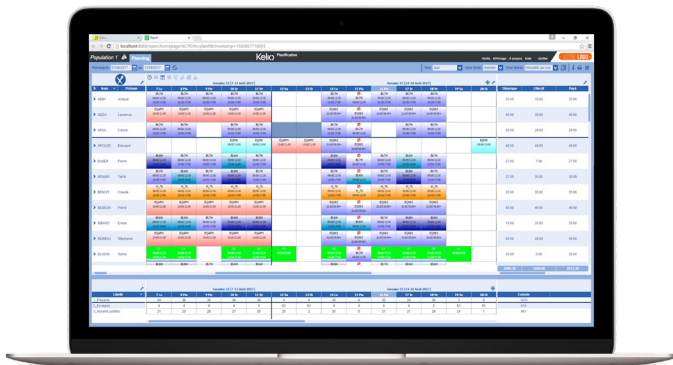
Population 1
Planning
Kelio
Planification
Semaine 15 (10-16 Avril 2017)
Semaine 16 (17-23 Avril 2017)
Nom
Prénom
ABBY Arnaud
CECIL Laurence
DRAG Cédric
KROLIK Edouard
DAMER Pierre
BENAR Tania
BENOIT Claude
BERGER Pierre
BIBARD Emilie
BUREAU Stéphanie
BLOUIN Sylvie
Théorique
Effectif
Payé
Libellé
Présents
Absents
Conducteurs
Cumuls